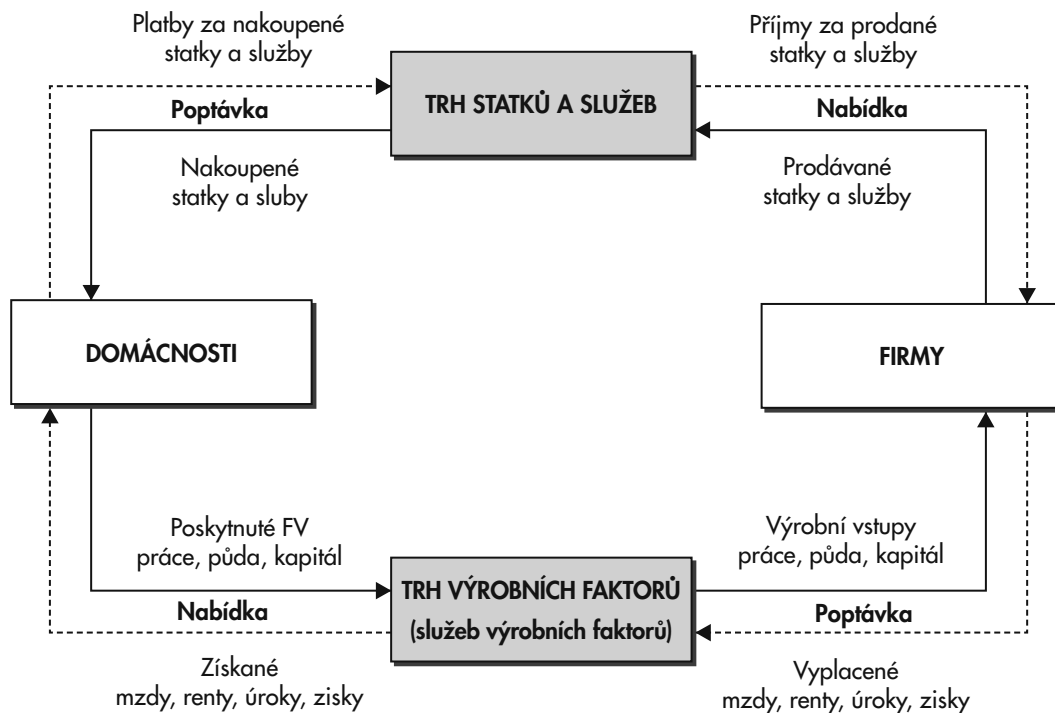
Platby za nakoupené statky a služby

Příjmy za prodané statky a služby

Poptávka

TRH STATKŮ A SLUŽEB

Nabídka

Nakoupené statky a sluby

Prodávané statky a služby

DOMÁCNOSTI

FIRMY

Poskytnuté FV práce, půda, kapitál

Výrobní vstupy práce, půda, kapitál

Nabídka

TRH VÝROBNÍCH FAKTORŮ (služeb výrobních faktorů)

Poptávka

Získané mzdy, renty, úroky, zisky

Vyplacené mzdy, renty, úroky, zisky